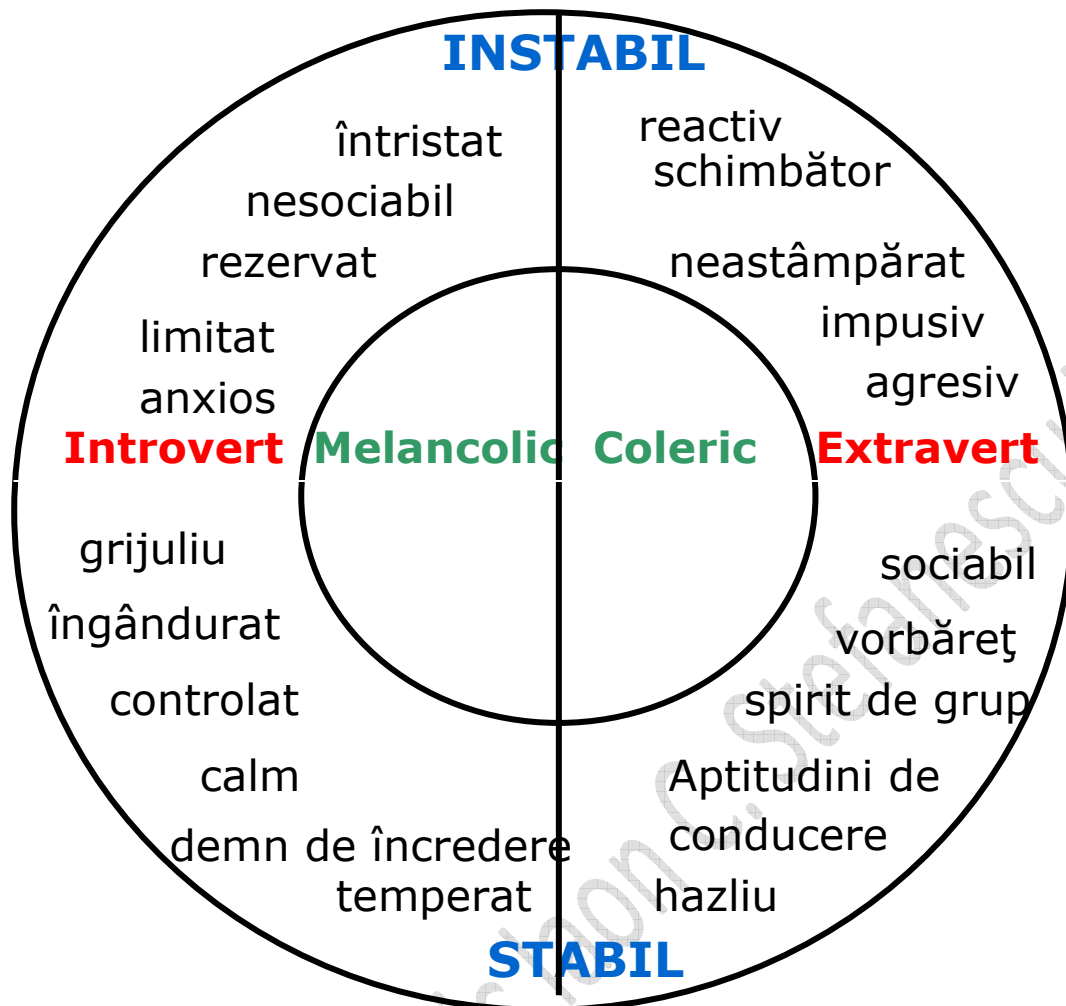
INSTABIL

întristat
nesociabil
rezervat
limitat
anxios

reactiv
schimbător
neastâmpărat
impusiv
agresiv

Introvert Melancolic Coleric Extravert

grijuliu
îngândurat
controlat
calm
demn de încredere
temperat

sociabil
vorbăreţ
spirit de grup
Aptitudini de conducere
hazliu

STABIL

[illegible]on C. Stefanescu